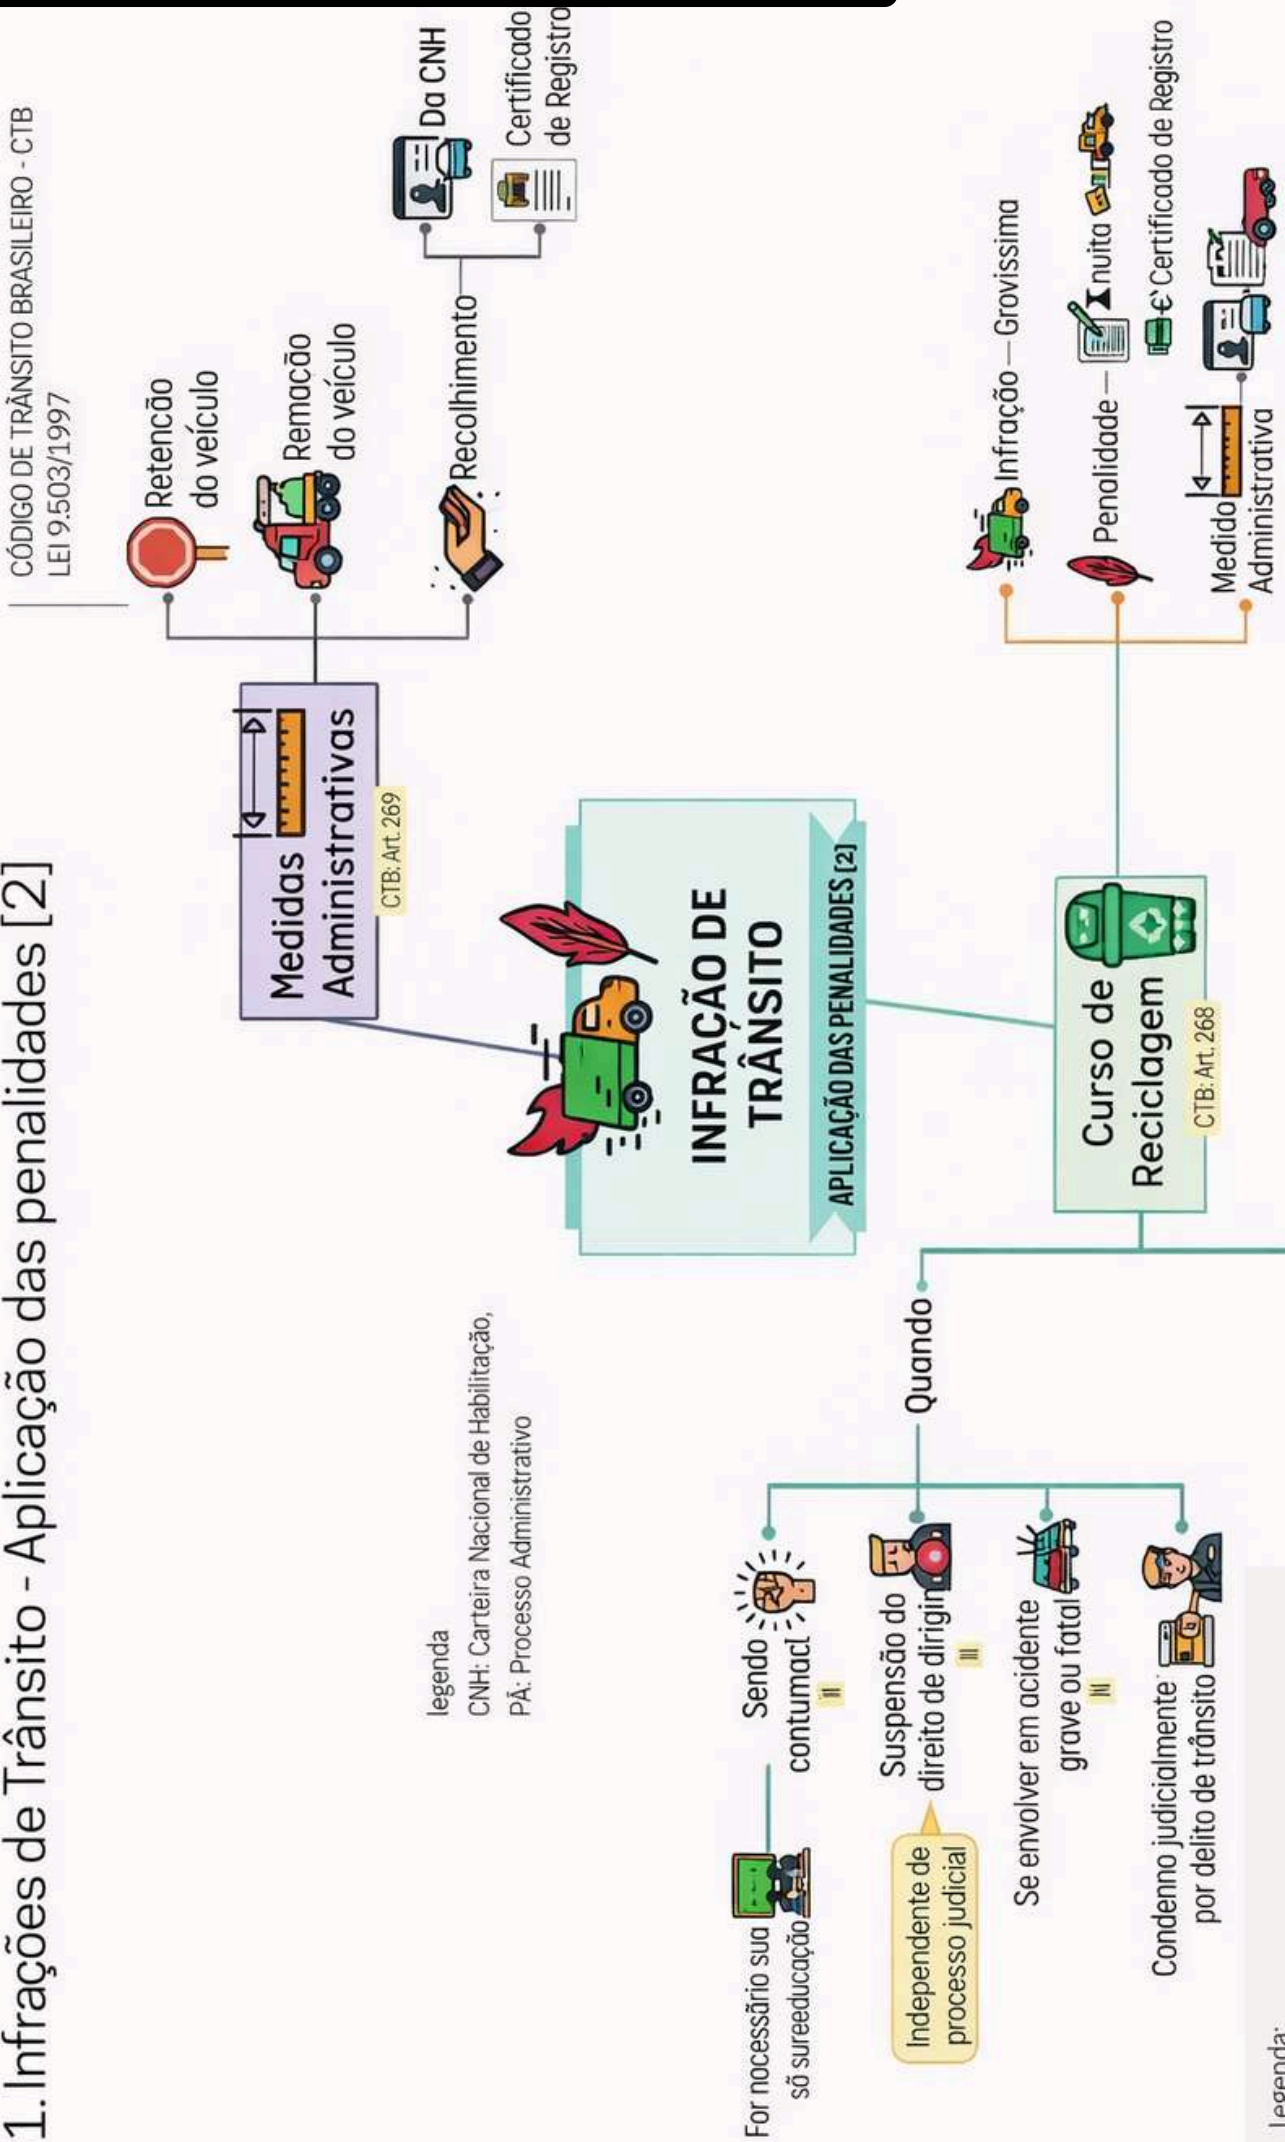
1. Infrações de Trânsito - Aplicação das penalidades [2]

CÓDIGO DE TRÂNSITO BRASILEIRO - CTB
LEI 9.503/1997

legenda
CNH: Carteira Nacional de Habilitação,
PA: Processo Administrativo

Medidas Administrativas
CTB: Art. 269

Retencão do veículo
Remação do veículo
Recolhimento
Da CNH
Certificado de Registro

INFRAÇÃO DE TRÂNSITO
APLICAÇÃO DAS PENALIDADES [2]

Infração — Grovissima
Penalidade — nuita
Certificado de Registro
Medido Administrativa

Curso de Reciclagem
CTB: Art. 268

Quando
For nocessãrio sua sô sureducação
Sendo contumacl
Suspensão do direito de dirigir
Independente de processo judicial
Se envolver em acidente grave ou fatal
Condenno judicialmente por delito de trânsito

legenda: